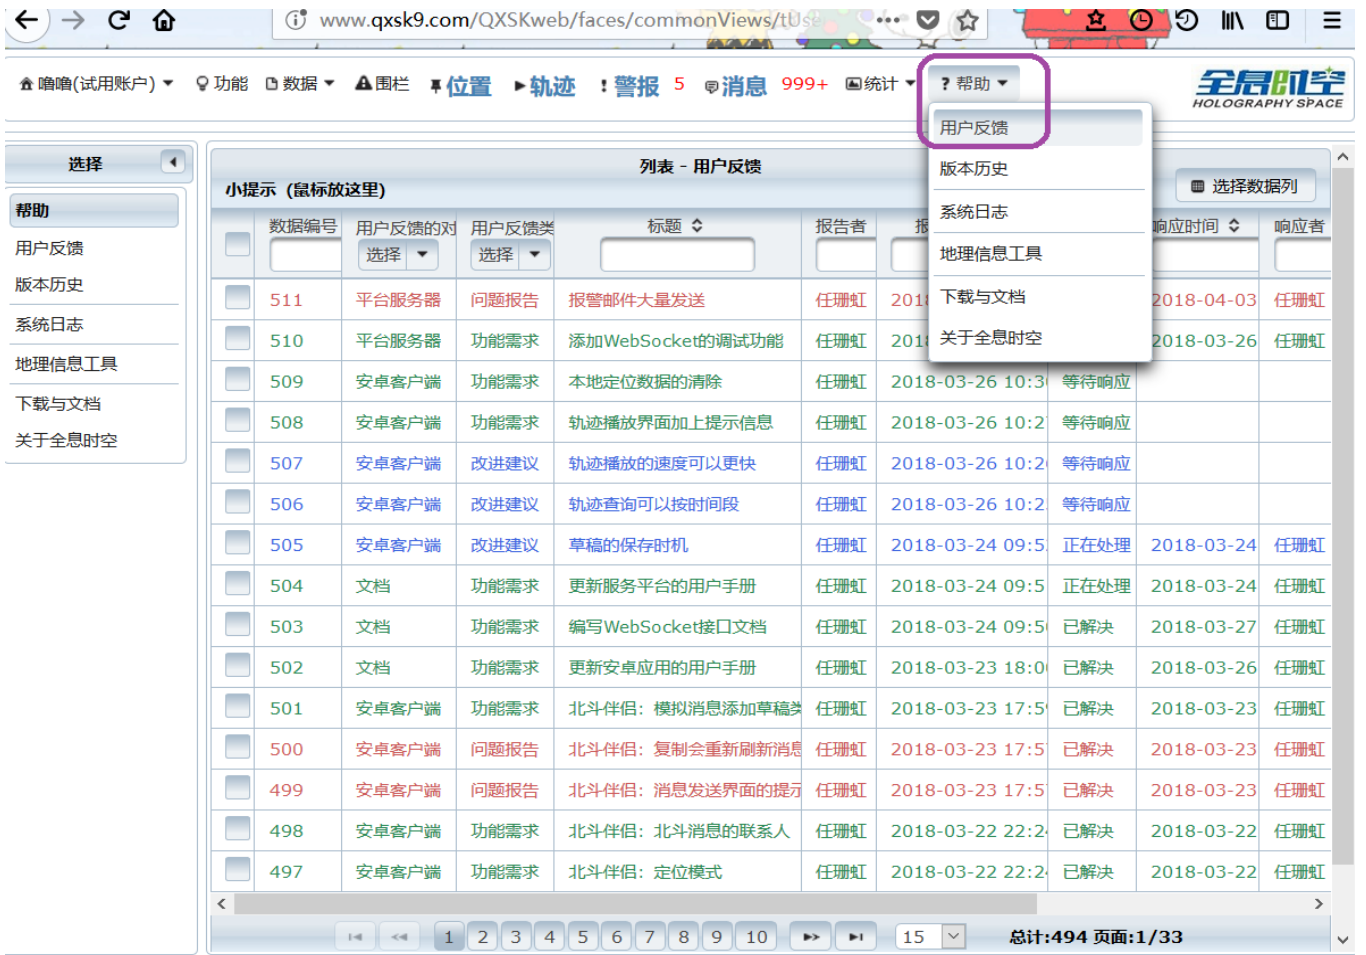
www.qxsk9.com/QXSKweb/faces/commonViews/tUse

噜噜(试用账户) 功能 数据 围栏 位置 轨迹 警报 5 消息 999+ 统计 ? 帮助

全息时空 HOLOGRAPHY SPACE

用户反馈
版本历史
系统日志
地理信息工具
下载与文档
关于全息时空

选择
帮助
用户反馈
版本历史
系统日志
地理信息工具
下载与文档
关于全息时空

列表 - 用户反馈
小提示（鼠标放这里）
选择数据列

| | 数据编号 | 用户反馈的对 选择 | 用户反馈类 选择 | 标题 | 报告者 | 报 | | 响应时间 | 响应者 |
|---|---|---|---|---|---|---|---|---|---|
| | 511 | 平台服务器 | 问题报告 | 报警邮件大量发送 | 任珊虹 | 201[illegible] | | 2018-04-03 | 任珊虹 |
| | 510 | 平台服务器 | 功能需求 | 添加WebSocket的调试功能 | 任珊虹 | 201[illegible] | | 2018-03-26 | 任珊虹 |
| | 509 | 安卓客户端 | 功能需求 | 本地定位数据的清除 | 任珊虹 | 2018-03-26 10:3 | 等待响应 | | |
| | 508 | 安卓客户端 | 功能需求 | 轨迹播放界面加上提示信息 | 任珊虹 | 2018-03-26 10:2 | 等待响应 | | |
| | 507 | 安卓客户端 | 改进建议 | 轨迹播放的速度可以更快 | 任珊虹 | 2018-03-26 10:2 | 等待响应 | | |
| | 506 | 安卓客户端 | 改进建议 | 轨迹查询可以按时间段 | 任珊虹 | 2018-03-26 10:2 | 等待响应 | | |
| | 505 | 安卓客户端 | 改进建议 | 草稿的保存时机 | 任珊虹 | 2018-03-24 09:5 | 正在处理 | 2018-03-24 | 任珊虹 |
| | 504 | 文档 | 功能需求 | 更新服务平台的用户手册 | 任珊虹 | 2018-03-24 09:5 | 正在处理 | 2018-03-24 | 任珊虹 |
| | 503 | 文档 | 功能需求 | 编写WebSocket接口文档 | 任珊虹 | 2018-03-24 09:5 | 已解决 | 2018-03-27 | 任珊虹 |
| | 502 | 文档 | 功能需求 | 更新安卓应用的用户手册 | 任珊虹 | 2018-03-23 18:0 | 已解决 | 2018-03-26 | 任珊虹 |
| | 501 | 安卓客户端 | 功能需求 | 北斗伴侣：模拟消息添加草稿类 | 任珊虹 | 2018-03-23 17:5 | 已解决 | 2018-03-23 | 任珊虹 |
| | 500 | 安卓客户端 | 问题报告 | 北斗伴侣：复制会重新刷新消息 | 任珊虹 | 2018-03-23 17:5 | 已解决 | 2018-03-23 | 任珊虹 |
| | 499 | 安卓客户端 | 问题报告 | 北斗伴侣：消息发送界面的提示 | 任珊虹 | 2018-03-23 17:5 | 已解决 | 2018-03-23 | 任珊虹 |
| | 498 | 安卓客户端 | 功能需求 | 北斗伴侣：北斗消息的联系人 | 任珊虹 | 2018-03-22 22:2 | 已解决 | 2018-03-22 | 任珊虹 |
| | 497 | 安卓客户端 | 功能需求 | 北斗伴侣：定位模式 | 任珊虹 | 2018-03-22 22:2 | 已解决 | 2018-03-22 | 任珊虹 |

1 2 3 4 5 6 7 8 9 10 15 总计:494 页面:1/33